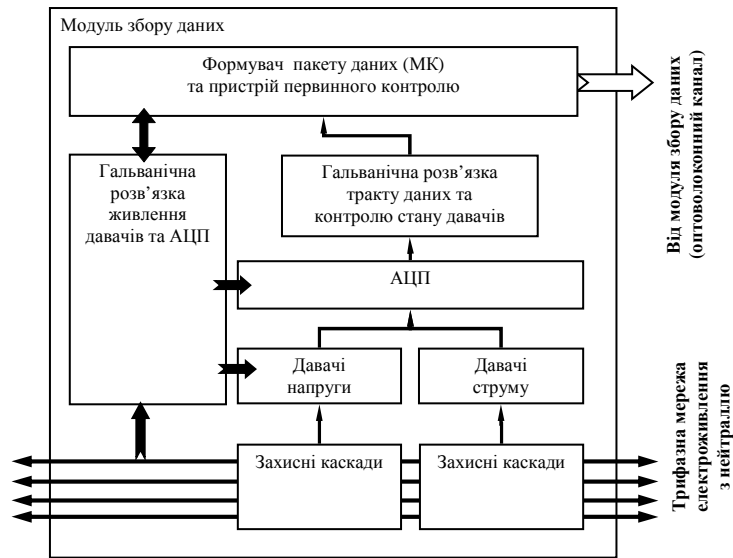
Модуль збору даних

Формувач пакету даних (МК) та пристрій первинного контролю

Гальванічна розв'язка живлення давачів та АЦП

Гальванічна розв'язка тракту даних та контролю стану давачів

АЦП

Давачі напруги

Давачі струму

Захисні каскади

Захисні каскади

Від модуля збору даних (оптоволоконний канал)

Трифазна мережа електроживлення з нейтраллю